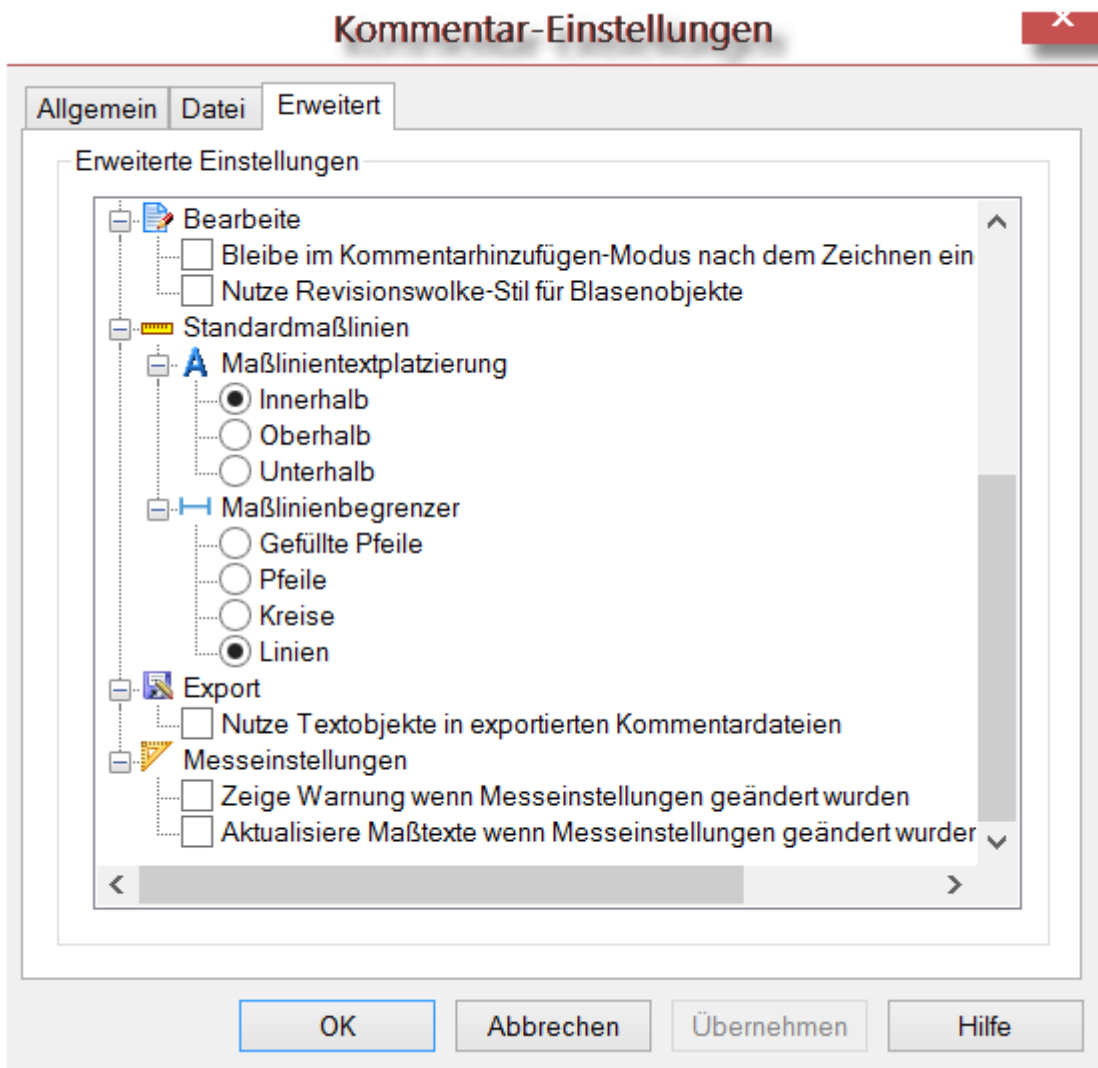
Kommentar-Einstellungen

Allgemein Datei Erweitert

Erweiterte Einstellungen

Bearbeite
Bleibe im Kommentarhinzufügen-Modus nach dem Zeichnen ein
Nutze Revisionswolke-Stil für Blasenobjekte
Standardmaßlinien
Maßlinientextplatzierung
Innerhalb
Oberhalb
Unterhalb
Maßlinienbegrenzer
Gefüllte Pfeile
Pfeile
Kreise
Linien
Export
Nutze Textobjekte in exportierten Kommentardateien
Messeinstellungen
Zeige Warnung wenn Messeinstellungen geändert wurden
Aktualisiere Maßtexte wenn Messeinstellungen geändert wurder

OK Abbrechen Übernehmen Hilfe